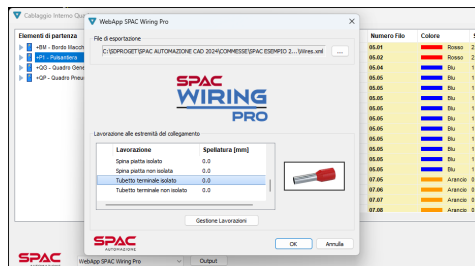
Cablaggio Interno Qua

Elementi di partenza
+BM - Bordo Macch
+P1 - Pulsantiera
+QG - Quadro Gene
+QP - Quadro Pneu

WebApp SPAC Wiring Pro

File di esportazione
C:\SDPROGET\SPAC AUTOMAZIONE CAD 2024\COMMESSE\SPAC ESEMPIO 2...\Wires.xml ...

SPAC WIRING PRO

Lavorazione alle estremità del collegamento

| Lavorazione | Spellatura [mm] |
|---|---|
| Spina piatta isolato | 0.0 |
| Spina piatta non isolata | 0.0 |
| Tubetto terminale isolato | 0.0 |
| Tubetto terminale non isolato | 0.0 |

Gestione Lavorazioni

SPAC AUTOMAZIONE

OK Annulla

| Numero Filo | Colore |
|---|---|
| 05.01 | Rosso |
| 05.01 | Rosso |
| 05.04 | Blu |
| 05.05 | Blu |
| 05.05 | Blu |
| 05.05 | Blu |
| 05.05 | Blu |
| 05.05 | Blu |
| 05.05 | Blu |
| 05.05 | Blu |
| 05.05 | Blu |
| 05.05 | Blu |
| 07.05 | Arancio |
| 07.06 | Arancio |
| 07.07 | Arancio |
| 07.08 | Arancio |

SPAC
WebApp SPAC Wiring Pro Output